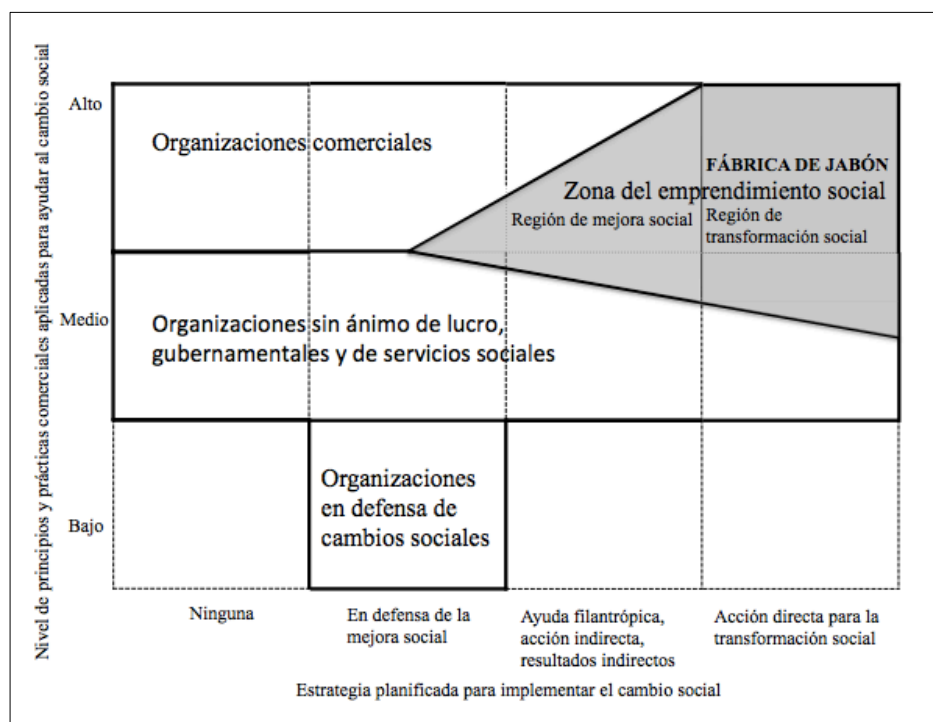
Nivel de principios y prácticas comerciales aplicadas para ayudar al cambio social

Alto

Medio

Bajo

Organizaciones comerciales

FÁBRICA DE JABÓN

Zona del emprendimiento social

Región de mejora social

Región de transformación social

Organizaciones sin ánimo de lucro, gubernamentales y de servicios sociales

Organizaciones en defensa de cambios sociales

Ninguna

En defensa de la mejora social

Ayuda filantrópica, acción indirecta, resultados indirectos

Acción directa para la transformación social

Estrategia planificada para implementar el cambio social